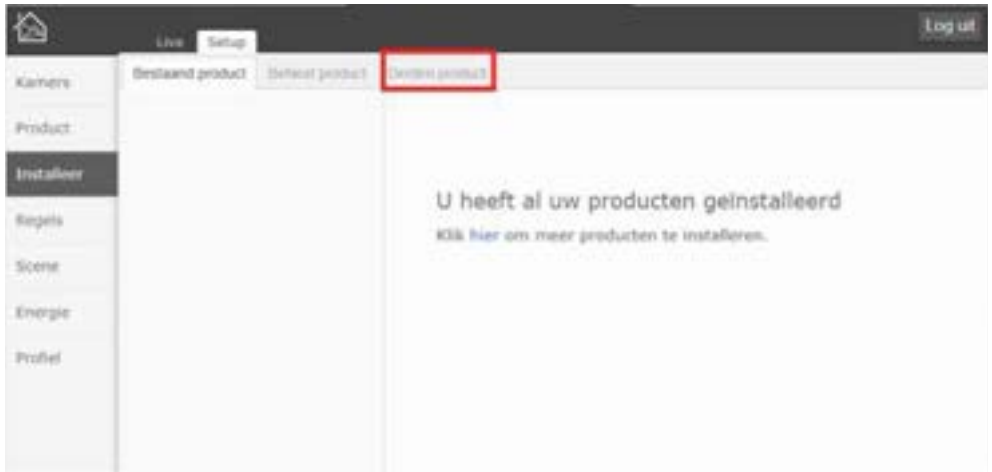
Live Setup

Log uit

Kamers
Product
Installeer
Regels
Scene
Energie
Profiel

Bestaand product Beheer product Delen product

U heeft al uw producten geinstalleerd
Klik hier om meer producten te installeren.